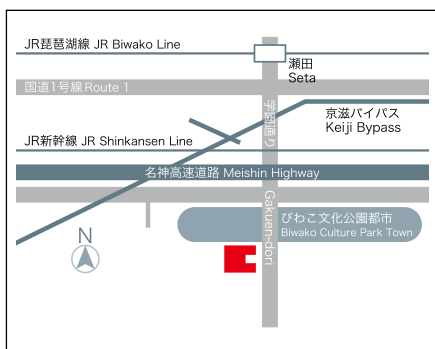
JR琵琶湖線 JR Biwako Line

瀬田
Seta

国道1号線 Route 1

学園通り

京滋バイパス
Keiji Bypass

JR新幹線 JR Shinkansen Line

名神高速道路 Meishin Highway

Gakuen-dori

びわこ文化公園都市
Biwako Culture Park Town

N